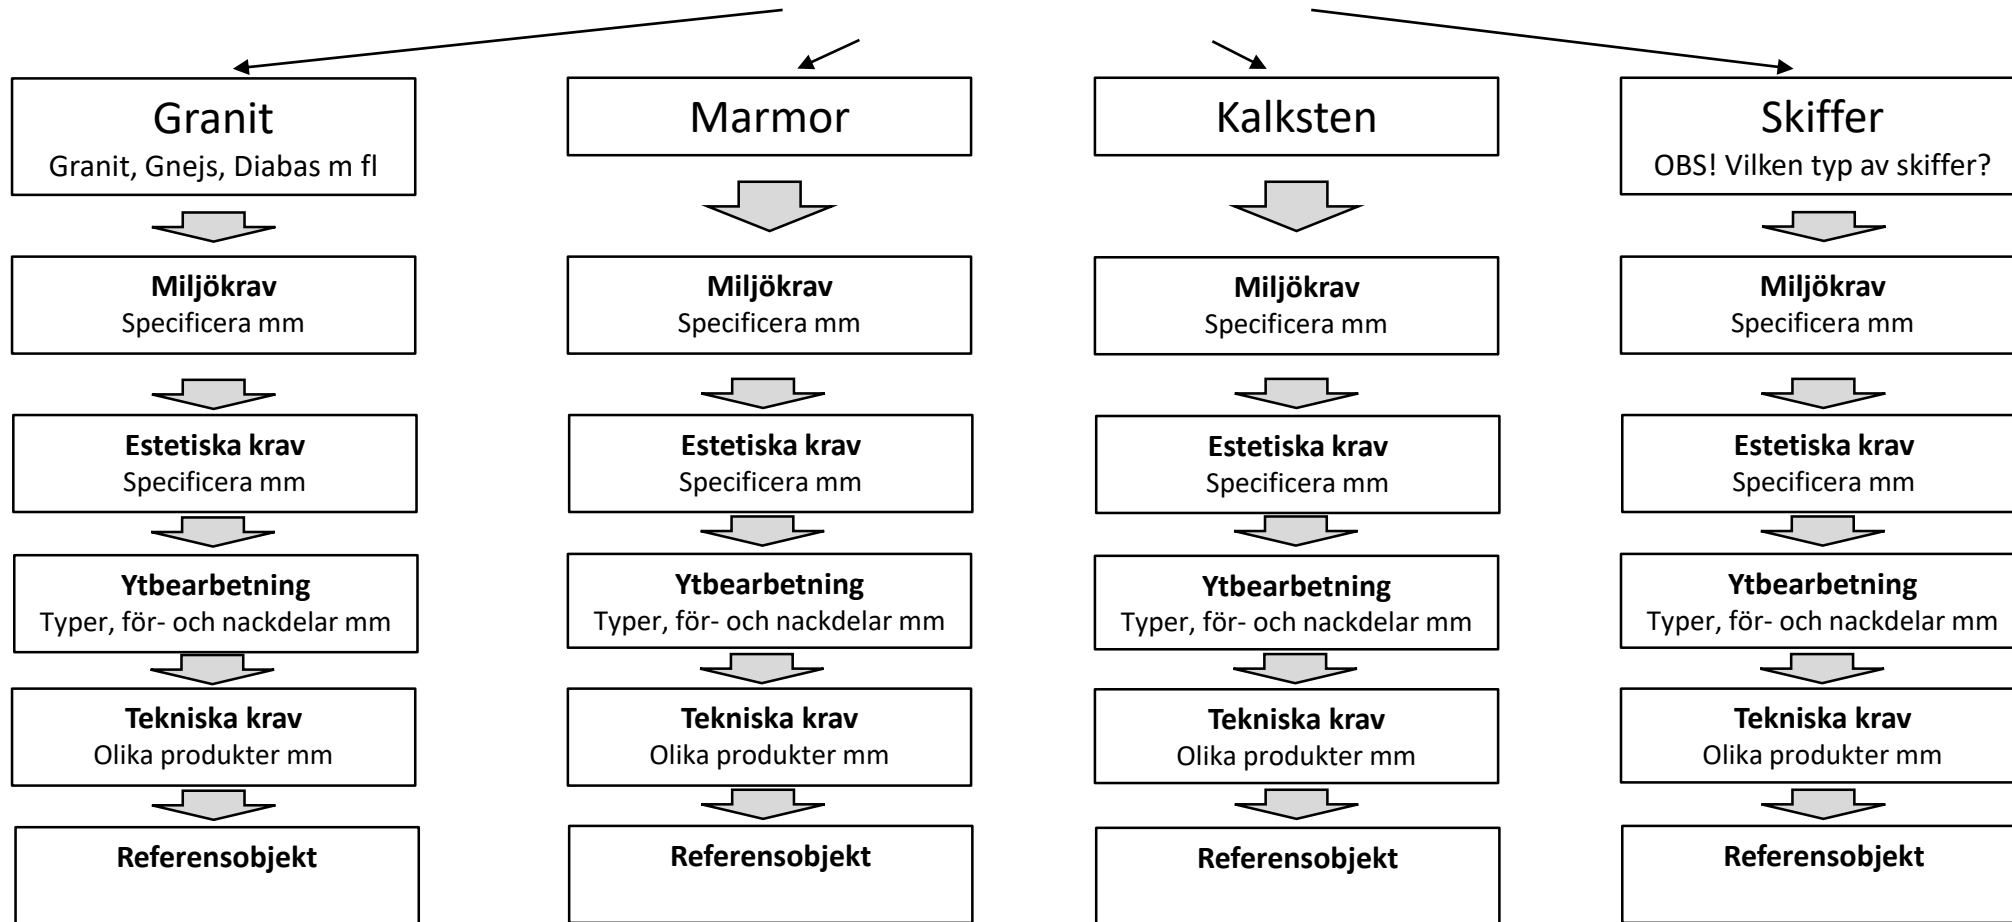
Granit
Granit, Gnejs, Diabas m fl

Miljökrav
Specificera mm

Estetiska krav
Specificera mm

Ytbearbetning
Typer, för- och nackdelar mm

Tekniska krav
Olika produkter mm

Referensobjekt

Marmor

Miljökrav
Specificera mm

Estetiska krav
Specificera mm

Ytbearbetning
Typer, för- och nackdelar mm

Tekniska krav
Olika produkter mm

Referensobjekt

Kalksten

Miljökrav
Specificera mm

Estetiska krav
Specificera mm

Ytbearbetning
Typer, för- och nackdelar mm

Tekniska krav
Olika produkter mm

Referensobjekt

Skiffer
OBS! Vilken typ av skiffer?

Miljökrav
Specificera mm

Estetiska krav
Specificera mm

Ytbearbetning
Typer, för- och nackdelar mm

Tekniska krav
Olika produkter mm

Referensobjekt